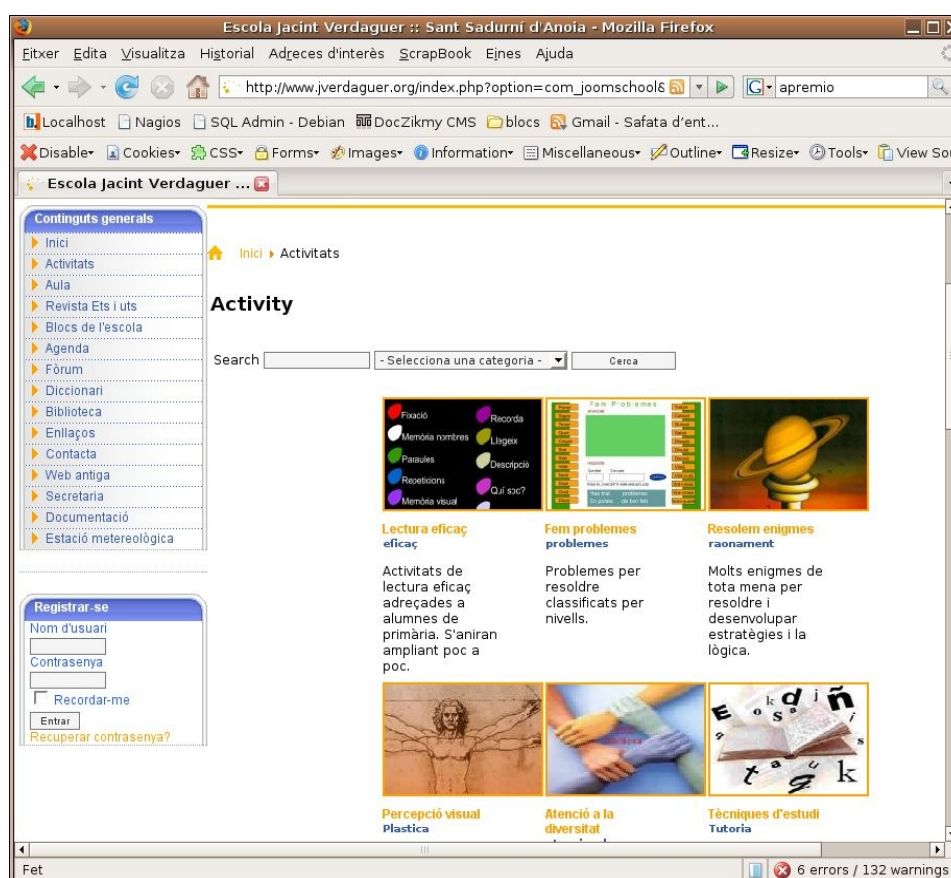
Escola Jacint Verdaguer :: Sant Sadurní d'Anoia - Mozilla Firefox

Fitxer Edita Visualitza Historial Adreces d'interès ScrapBook Eines Ajuda

http://www.jverdaguer.org/index.php?option=com_joomschool&

apremio

Localhost Nagios SQL Admin - Debian DocZikmy CMS blocs Gmail - Safata d'ent...

Disable Cookies CSS Forms Images Information Miscellaneous Outline Resize Tools View Sou

Escola Jacint Verdaguer ...

Continguts generals
Inici
Activitats
Aula
Revista Ets i uts
Blocs de l'escola
Agenda
Fòrum
Diccionari
Biblioteca
Enllaços
Contacta
Web antiga
Secretaria
Documentació
Estació metereològica

Registrar-se
Nom d'usuari
Contrasenya
Recordar-me
Entrar
Recuperar contrasenya?

Inici ▸ Activitats

Activity

Search - Selecciona una categoria - Cerca

Fixació Recorda Memòria nombres Llegeix Paraules Descripció Repeticions Qui soc? Memòria visual

Fem Problemes

Lectura eficaç
eficaç

Activitats de lectura eficaç adreçades a alumnes de primària. S'aniran ampliant poc a poc.

Fem problemes
problemes

Problemes per resoldre classificats per nivells.

Resolem enigmes
raonament

Molts enigmes de tota mena per resoldre i desenvolupar estratègies i la lògica.

Percepció visual
Plastica

Atenció a la diversitat

Tècniques d'estudi
Tutoria

Fet

6 errors / 132 warnings